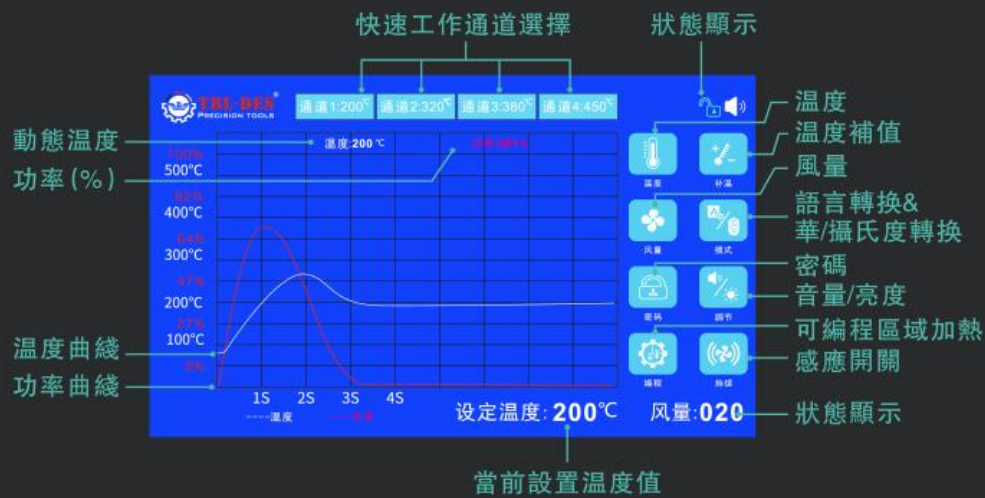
快速工作通道選擇

狀態顯示

TRI-DES
PRECISION TOOLS

通道1:200℃
通道2:320℃
通道3:380℃
通道4:450℃

動態溫度

溫度 200 ℃

功率 (%)

100%
500°C
82%
400°C
64%
300°C
47%
200°C
37%
100°C
0%

1S 2S 3S 4S

----温度 ----功率

温度
补温
风量
模式
密码
调节
编程
热拔

溫度
溫度補值
風量
語言轉換&
華/攝氏度轉換
密碼
音量/亮度
可編程區域加熱
感應開關

溫度曲綫
功率曲綫

设定温度: 200℃
风量: 020

狀態顯示

當前設置溫度值